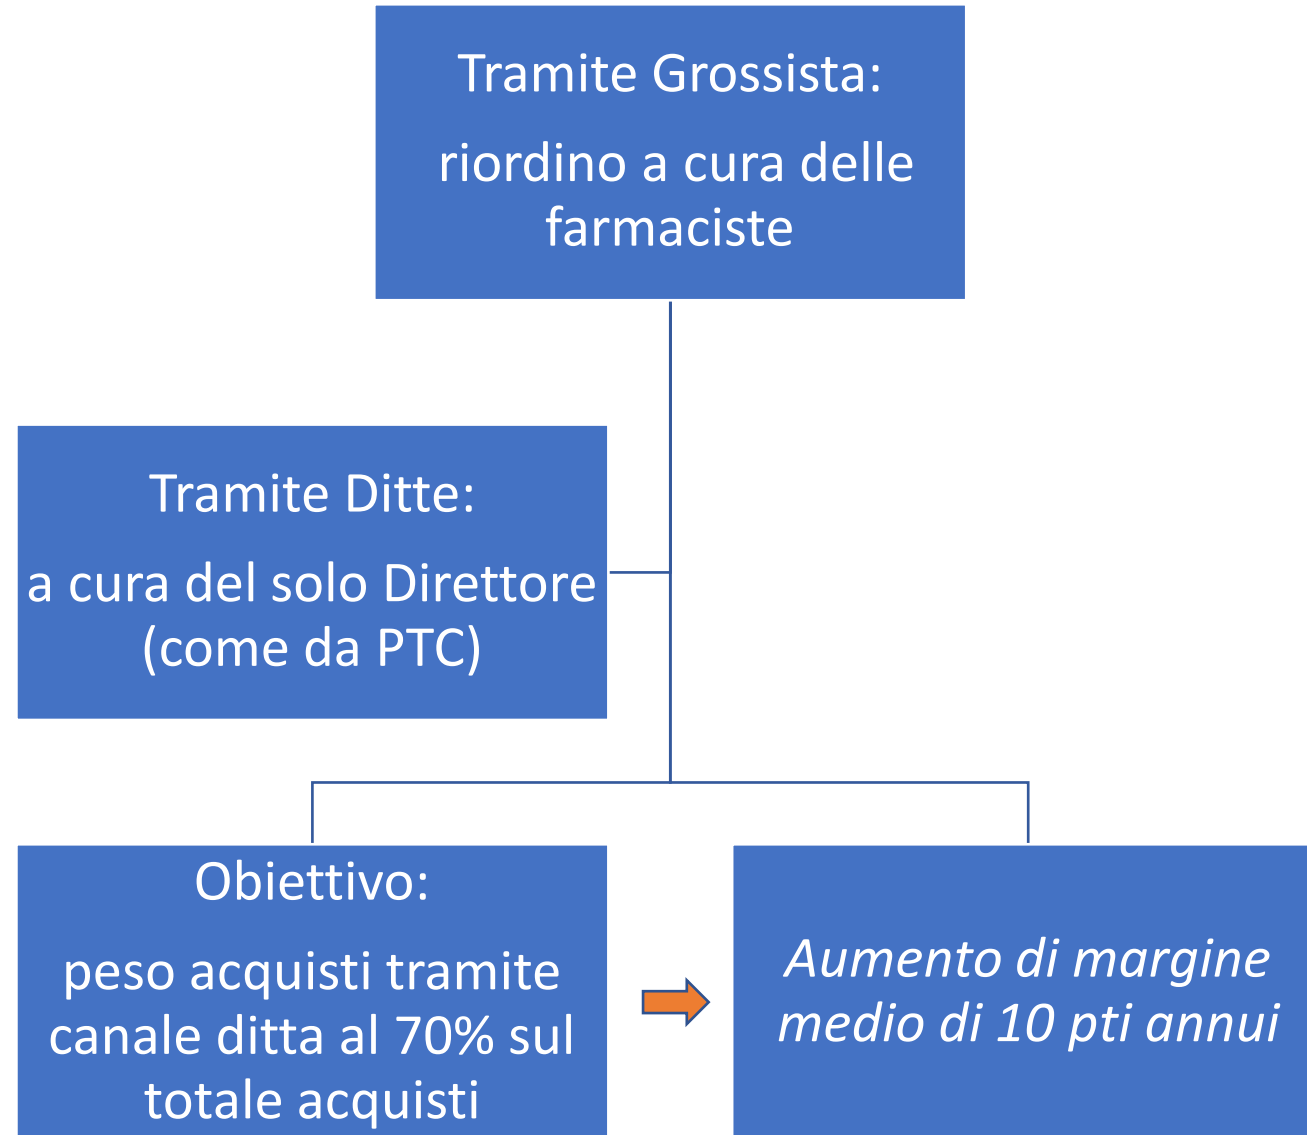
Tramite Grossista:

riordino a cura delle farmaciste

Tramite Ditte:

a cura del solo Direttore (come da PTC)

Obiettivo:

peso acquisti tramite canale ditta al 70% sul totale acquisti

Aumento di margine medio di 10 pti annui